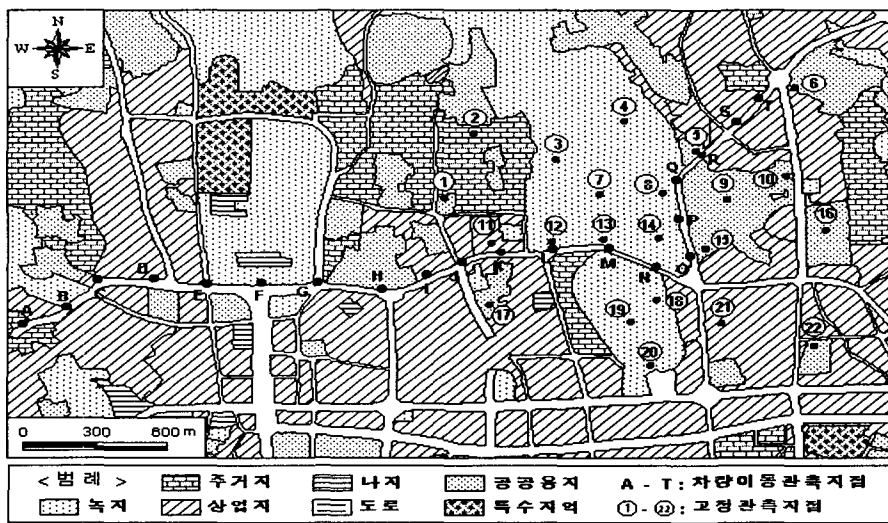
N
W E
S

A B C D E F G H I J K L M N O P Q R S T

1 2 3 4 5 6 7 8 9 10 11 12 13 14 15 16 17 18 19 20 21 22

0 300 600 m

<범 례> 주거지 나지 공공용지 A - T : 차량이동관측지점
녹지 상업지 도로 특수지역 ① - ㉒ : 고정관측지점